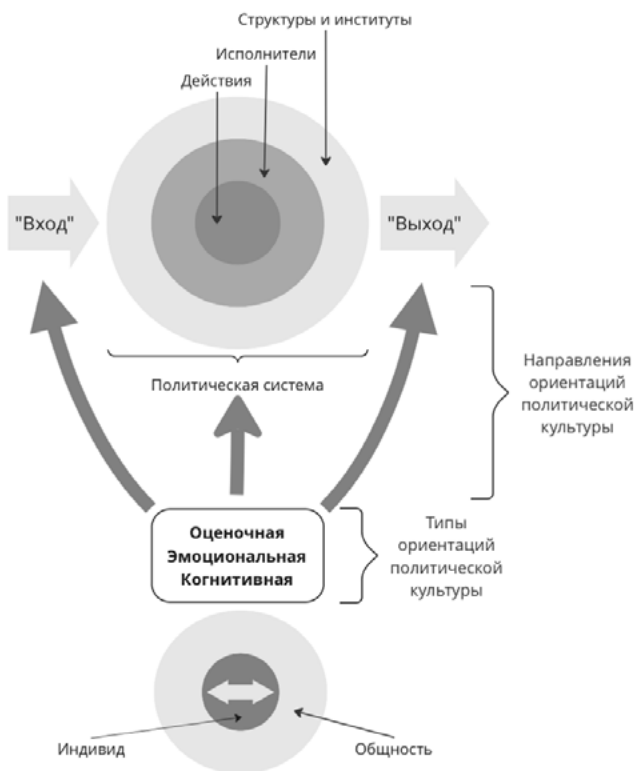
Структуры и институты

Исполнители

Действия

"Вход"

"Выход"

Политическая система

Направления ориентаций политической культуры

Оценочная
Эмоциональная
Когнитивная

Типы ориентаций политической культуры

Индивид

Общность